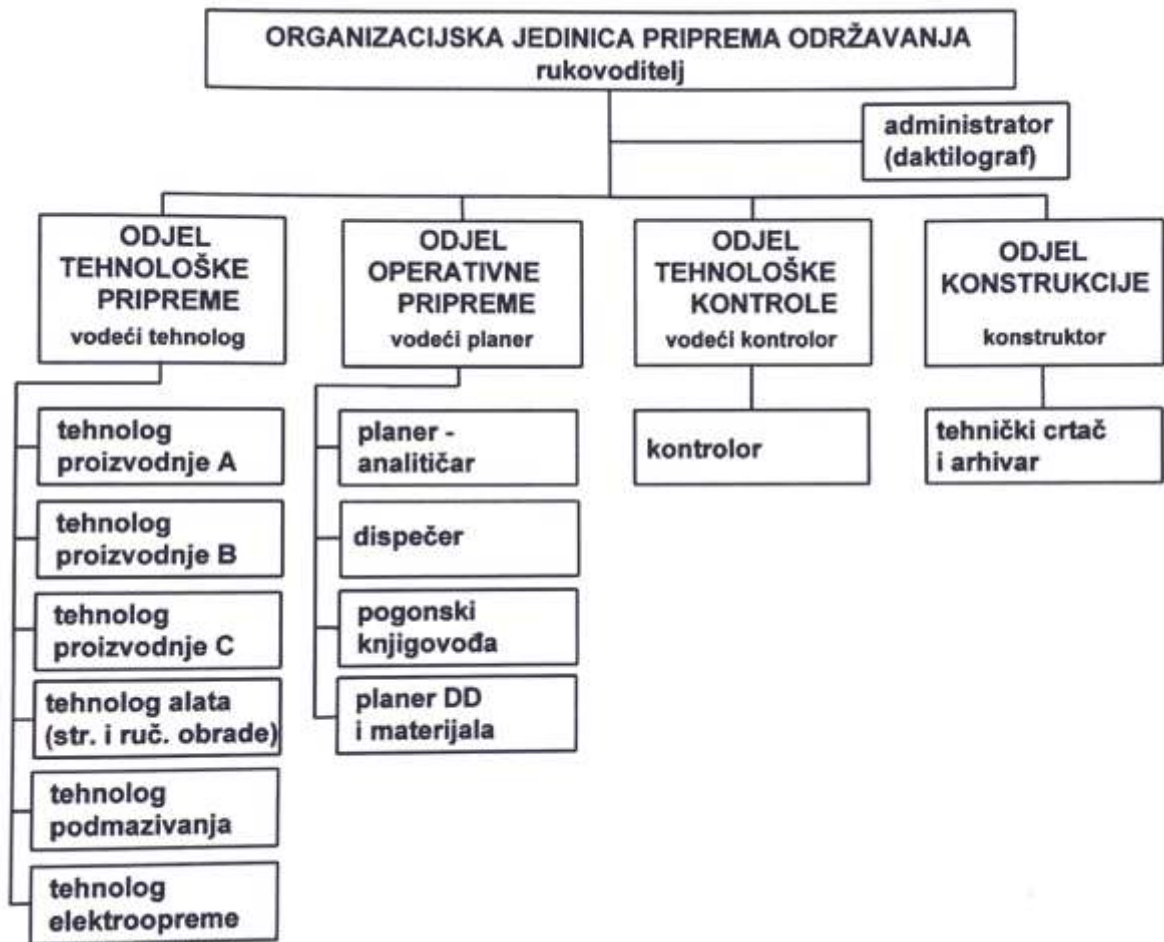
ORGANIZACIJSKA JEDINICA PRIPREMA ODRŽAVANJA
rukovoditelj

administrator
(daktilograf)

ODJEL
TEHNOLOŠKE
PRIPREME
vodeći tehnolog

tehnolog
proizvodnje A

tehnolog
proizvodnje B

tehnolog
proizvodnje C

tehnolog alata
(str. i ruč. obrade)

tehnolog
podmazivanja

tehnolog
elektroopreme

ODJEL
OPERATIVNE
PRIPREME
vodeći planer

planer -
analitičar

dispečer

pogonski
knjigovođa

planer DD
i materijala

ODJEL
TEHNOLOŠKE
KONTROLE
vodeći kontrolor

kontrolor

ODJEL
KONSTRUKCIJE
konstruktor

tehnički crtač
i arhivar